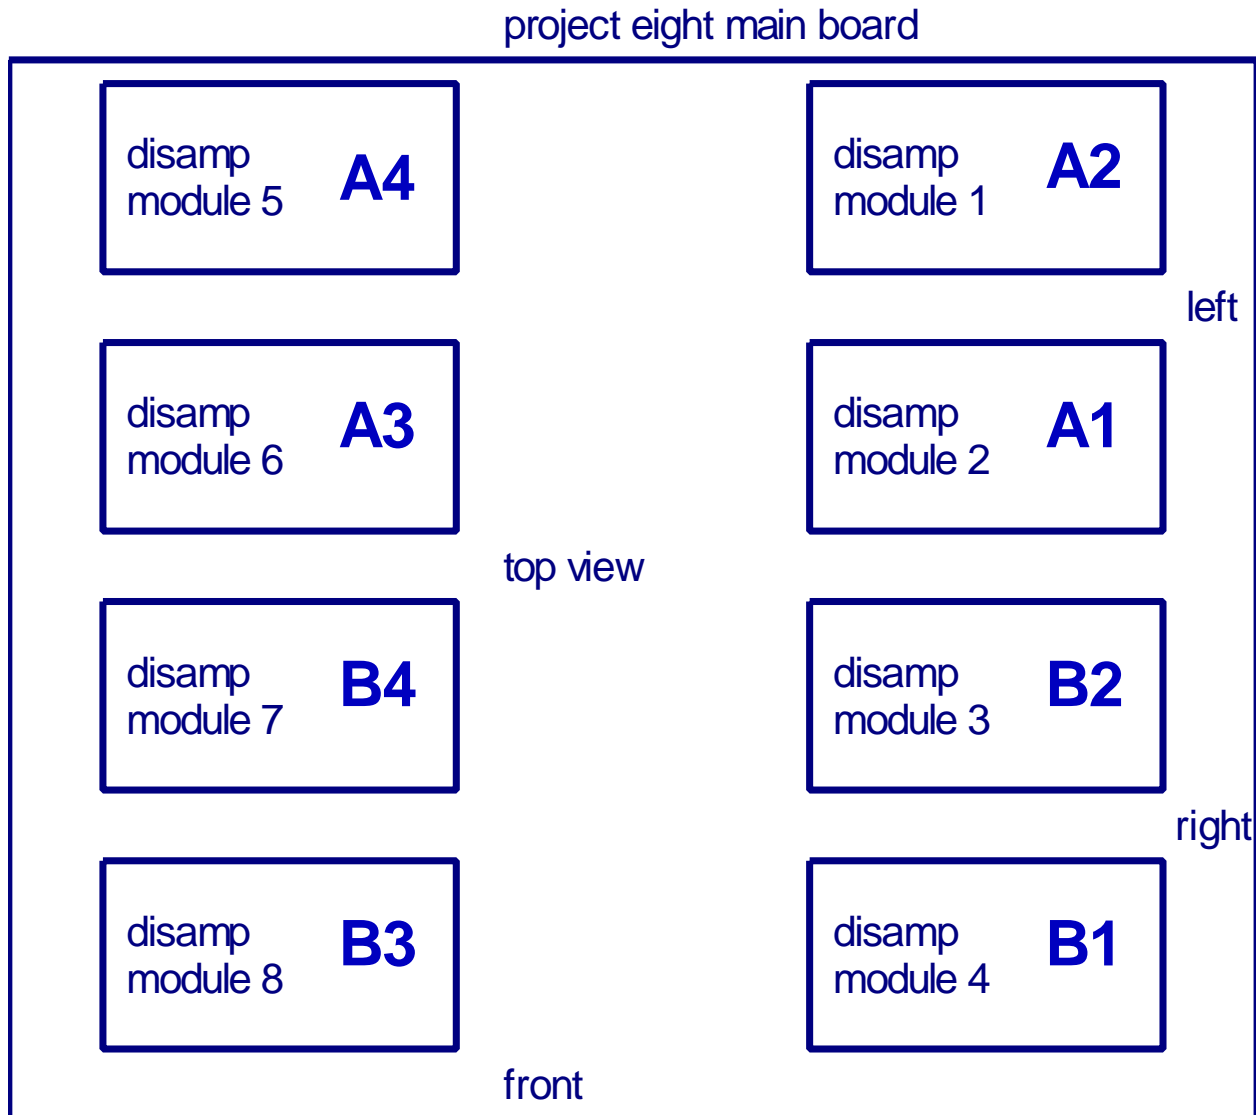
project eight main board

disamp module 5 A4

disamp module 1 A2

left

disamp module 6 A3

disamp module 2 A1

top view

disamp module 7 B4

disamp module 3 B2

right

disamp module 8 B3

disamp module 4 B1

front